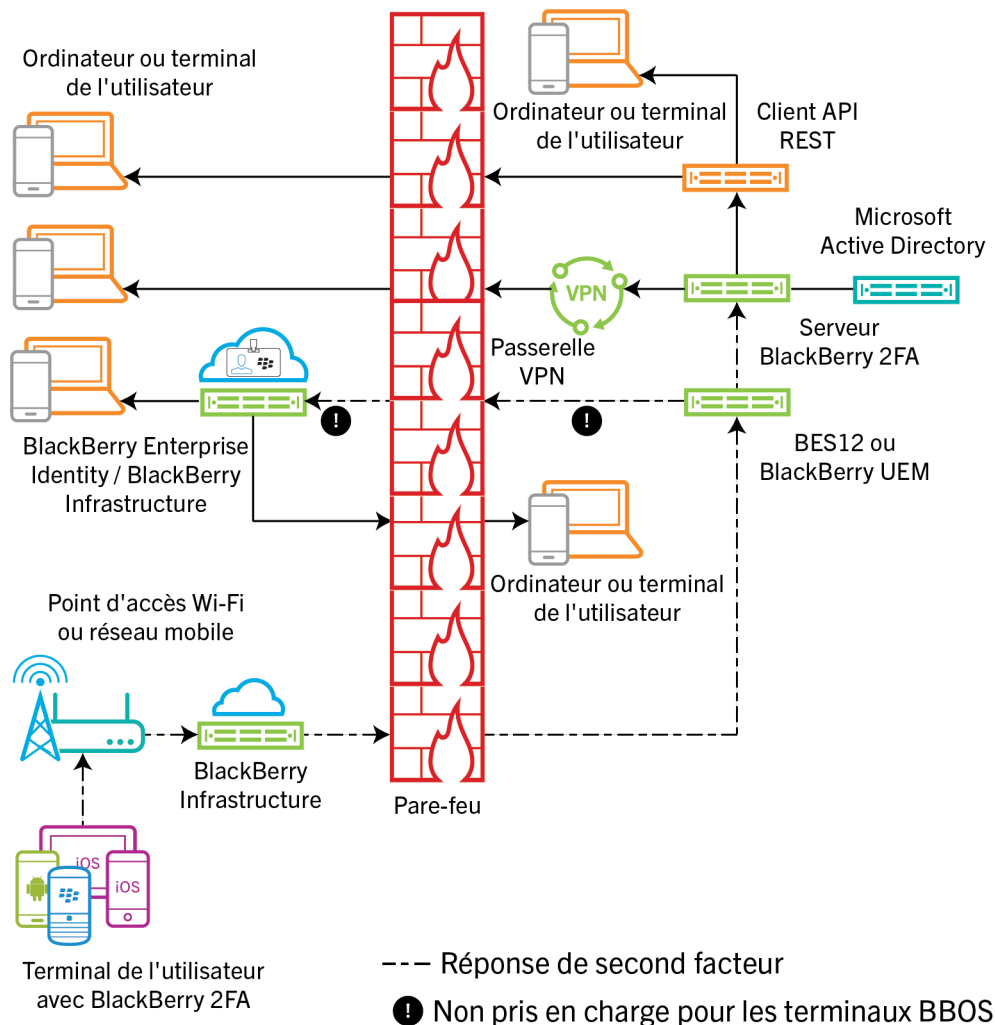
Ordinateur ou terminal de l'utilisateur

Ordinateur ou terminal de l'utilisateur

Client API REST

Microsoft Active Directory

VPN

Serveur BlackBerry 2FA

Passerelle VPN

!

!

BES12 ou BlackBerry UEM

BlackBerry Enterprise Identity / BlackBerry Infrastructure

Ordinateur ou terminal de l'utilisateur

Point d'accès Wi-Fi ou réseau mobile

BlackBerry Infrastructure

Pare-feu

iOS

iOS

Terminal de l'utilisateur avec BlackBerry 2FA

Réponse de second facteur

! Non pris en charge pour les terminaux BBOS